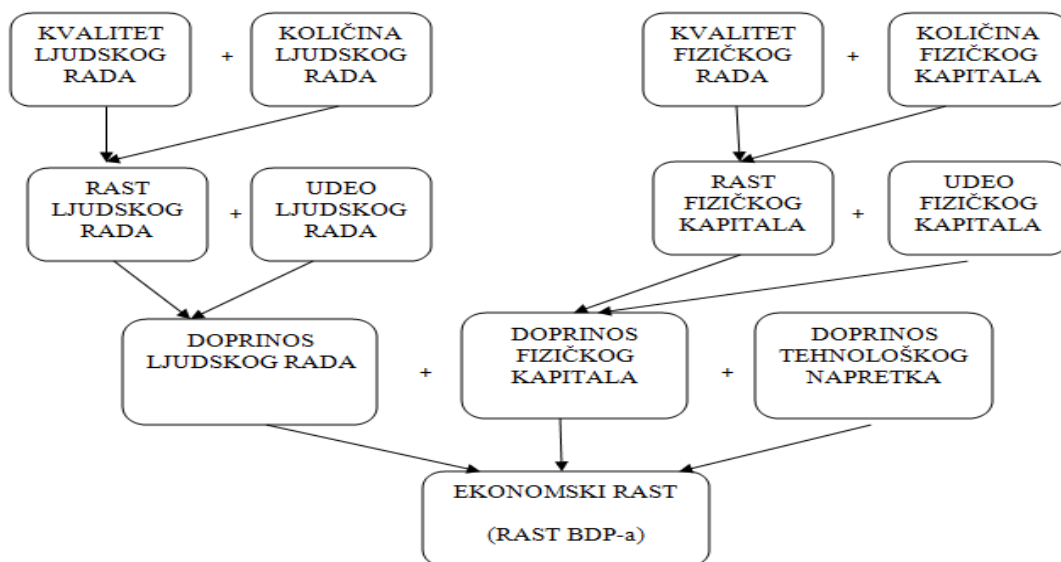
KVALITET LJUDSKOG RADA

+

KOLIČINA LJUDSKOG RADA

KVALITET FIZIČKOG RADA

+

KOLIČINA FIZIČKOG KAPITALA

RAST LJUDSKOG RADA

+

UDEO LJUDSKOG RADA

RAST FIZIČKOG KAPITALA

+

UDEO FIZIČKOG KAPITALA

DOPRINOS LJUDSKOG RADA

+

DOPRINOS FIZIČKOG KAPITALA

+

DOPRINOS TEHNOLOŠKOG NAPRETKA

EKONOMSKI RAST

(RAST BDP-a)